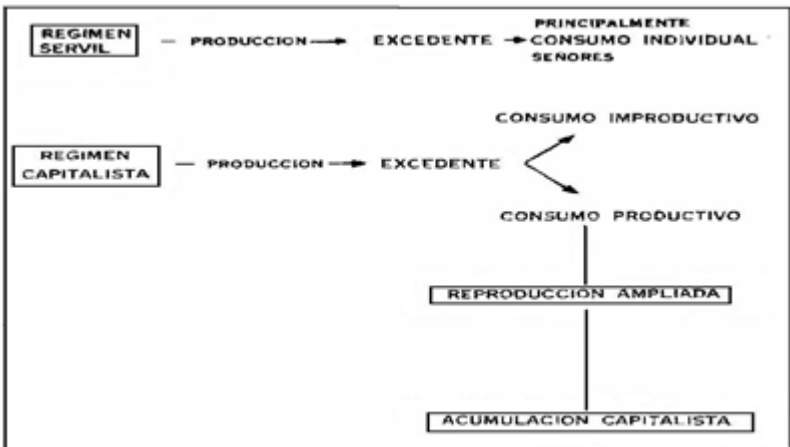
REGIMEN SERVIL

— PRODUCCION → EXCEDENTE → PRINCIPALMENTE CONSUMO INDIVIDUAL SENORES

REGIMEN CAPITALISTA

— PRODUCCION → EXCEDENTE

CONSUMO IMPRODUCTIVO

CONSUMO PRODUCTIVO

REPRODUCCION AMPLIADA

ACUMULACION CAPITALISTA